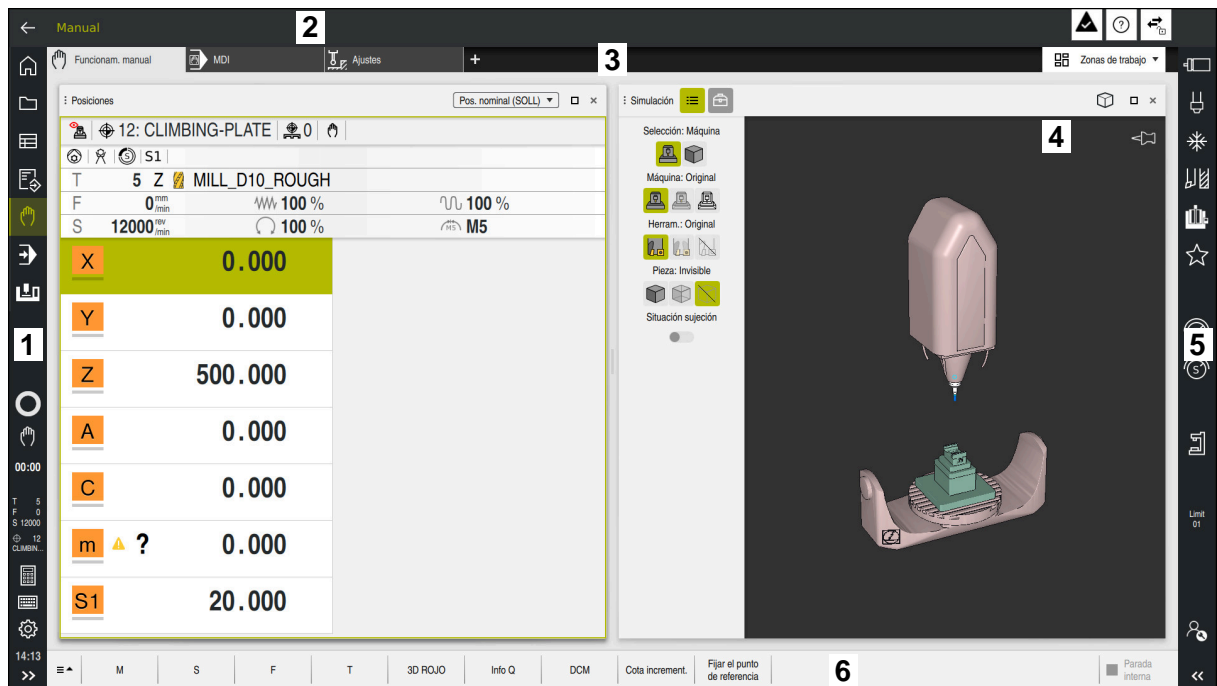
Manual

2

Funcionam. manual
MDI
Ajustes
+

3

Zonas de trabajo

Posiciones
Pos. nominal (SOLL)

12: CLIMBING-PLATE 0

S1

T 5 Z MILL_D10_ROUGH

F 0 mm/min 100 % 100 %

S 12000 rev/min 100 % M5

| X | 0.000 |
|---|---|
| Y | 0.000 |
| Z | 500.000 |
| A | 0.000 |
| C | 0.000 |
| m ? | 0.000 |
| S1 | 20.000 |

Simulación

Selección: Máquina

Máquina: Original

Herram.: Original

Pieza: Invisible

Situación sujeción

4

1

5

00:00

T 5
F 0
S 12000
12
CLIMBIN...

Limit
01

14:13

M
S
F
T
3D ROJO
Info Q
DCM
Cota increment.
Fijar el punto de referencia

6

Parada interna